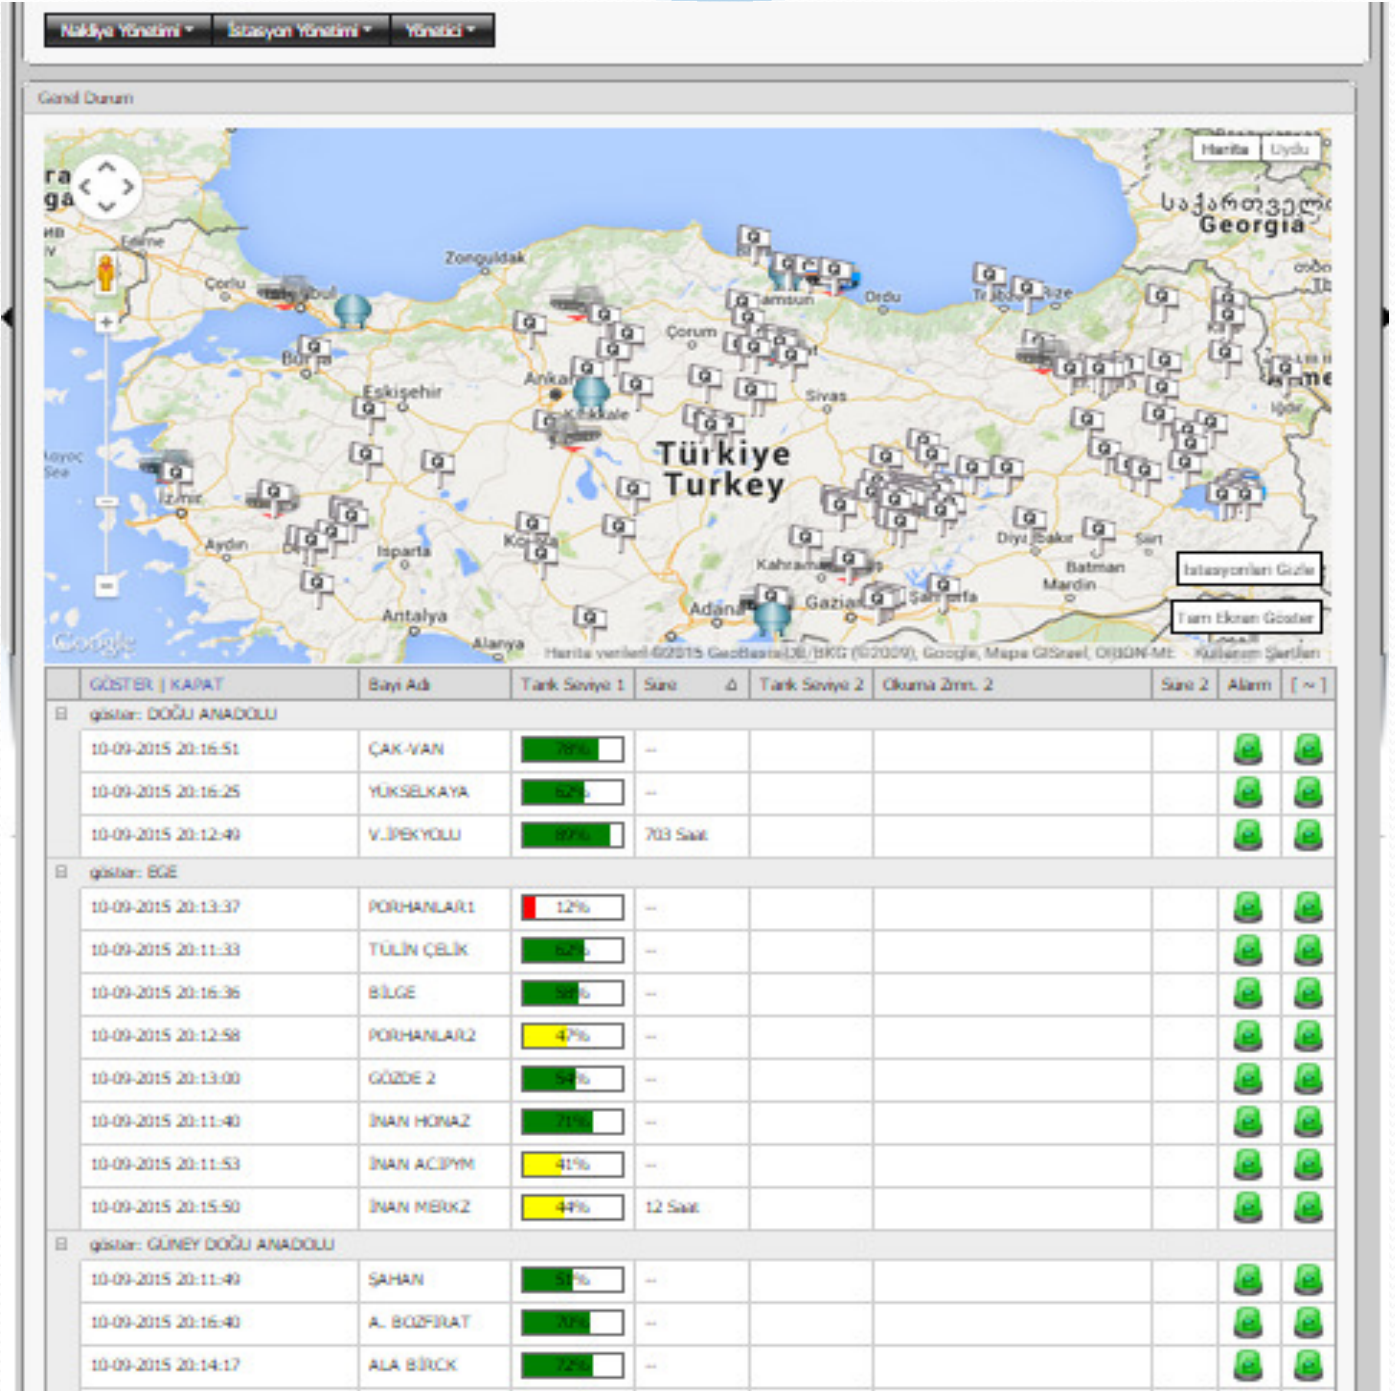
Nakliye Yönetimi ▾ İstasyon Yönetimi ▾ Yönetici ▾

Genel Durum

Harita Uydu

Zonguldak Edirne Çorlu İstanbul Bursa Eskişehir Ankara Kırıkkale Çorum Samsun Ordu Trabzon Rize Sivas Türkiye Turkey İzmir Aydın Isparta Konya Antalya Alanya Adana Gaziantep Kahramanmaraş Şanlıurfa Diyarbakır Batman Mardin Siirt Iğdır საქართველო Georgia

İstasyonları Gizle

Tam Ekran Göster

Google Harita verileri ©2015 GeoBasis-DE/BKG (©2009), Google, Mapa GISrael, ORION-ME Kullanım Şartları

| GÖSTER \| KAPAT | Bayi Adı | Tank Seviye 1 | Süre | Tank Seviye 2 | Okuma Zmn. 2 | Süre 2 | Alarm | [ ~ ] |
|---|---|---|---|---|---|---|---|---|
| göster: DOĞU ANADOLU | | | | | | | | |
| 10-09-2015 20:16:51 | ÇAK-VAN | 78% | -- | | | | | |
| 10-09-2015 20:16:25 | YÜKSELKAYA | 62% | -- | | | | | |
| 10-09-2015 20:12:49 | V.İPEKYOLU | 87% | 703 Saat | | | | | |
| göster: EGE | | | | | | | | |
| 10-09-2015 20:13:37 | PORHANLAR1 | 12% | -- | | | | | |
| 10-09-2015 20:11:33 | TÜLİN ÇELİK | 62% | -- | | | | | |
| 10-09-2015 20:16:36 | BİLGE | 58% | -- | | | | | |
| 10-09-2015 20:12:58 | PORHANLAR2 | 47% | -- | | | | | |
| 10-09-2015 20:13:00 | GÖZDE 2 | 54% | -- | | | | | |
| 10-09-2015 20:11:40 | İNAN HONAZ | 71% | -- | | | | | |
| 10-09-2015 20:11:53 | İNAN ACIPYM | 41% | -- | | | | | |
| 10-09-2015 20:15:50 | İNAN MERKZ | 44% | 12 Saat | | | | | |
| göster: GÜNEY DOĞU ANADOLU | | | | | | | | |
| 10-09-2015 20:11:49 | ŞAHAN | 51% | -- | | | | | |
| 10-09-2015 20:16:40 | A. BOZFIRAT | 70% | -- | | | | | |
| 10-09-2015 20:14:17 | ALA BİRCK | 72% | -- | | | | | |